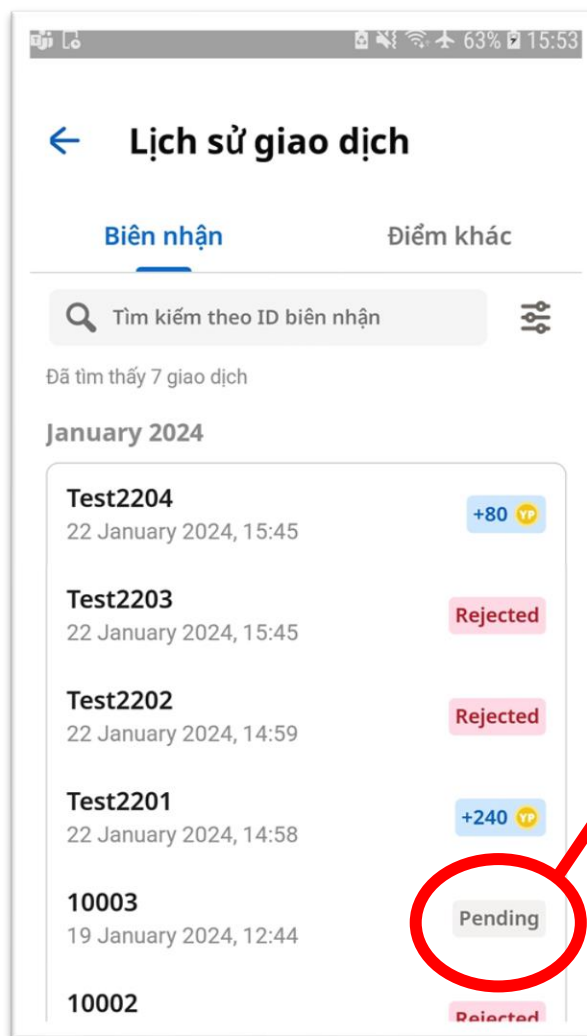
63% 15:53

Lịch sử giao dịch

Biên nhận

Điểm khác

Tìm kiếm theo ID biên nhận

Đã tìm thấy 7 giao dịch

January 2024

Test2204
22 January 2024, 15:45
+80 YP

Test2203
22 January 2024, 15:45
Rejected

Test2202
22 January 2024, 14:59
Rejected

Test2201
22 January 2024, 14:58
+240 YP

10003
19 January 2024, 12:44
Pending

10002
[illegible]